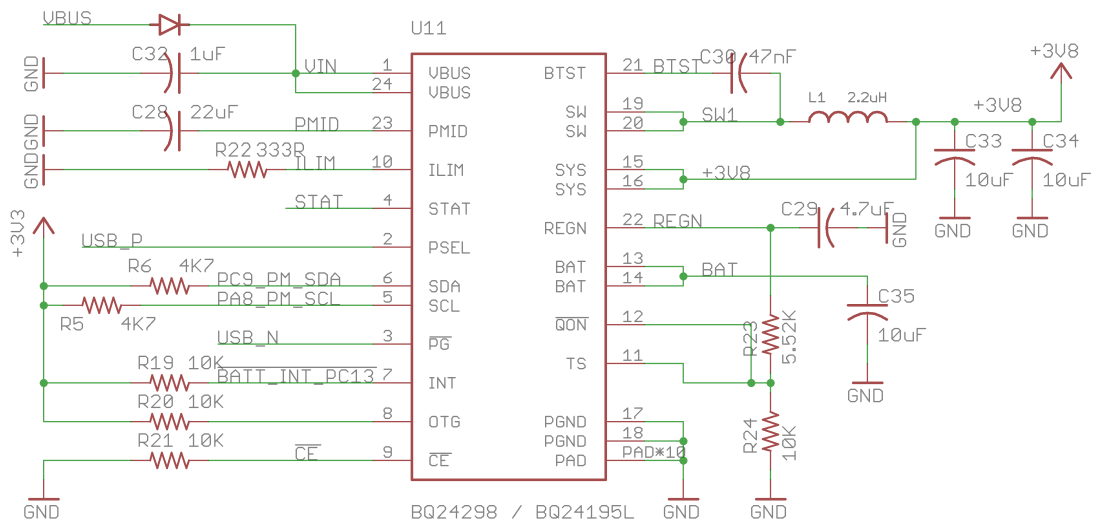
VBUS
U11
C32 1uF
GND
VIN
1 VBUS
24 VBUS
BTST 21 BTST
C30 47nF
+3V8
C28 22uF
GND
PMID
23 PMID
SW 19
SW 20
SW1
L1 2.2uH
+3V8
GND
R22 333R
ILIM
10 ILIM
SYS 15
SYS 16
+3V8
C33 10uF
C34 10uF
STAT
4 STAT
REGN 22 REGN
C29 4.7uF
GND
GND
GND
+3V3
USB_P
2 PSEL
BAT 13
BAT 14
BAT
C35 10uF
R6 4K7
PC9_PM_SDA
6 SDA
PA8_PM_SCL
5 SCL
R5 4K7
USB_N
3 $\overline{PG}$
$\overline{QON}$ 12
R23 5.52K
TS 11
R19 10K
BATT_INT_PC13
7 INT
GND
R20 10K
8 OTG
PGND 17
PGND 18
R21 10K
$\overline{CE}$
9 $\overline{CE}$
PAD PAD*10
R24 10K
GND
BQ24298 / BQ24195L
GND
GND